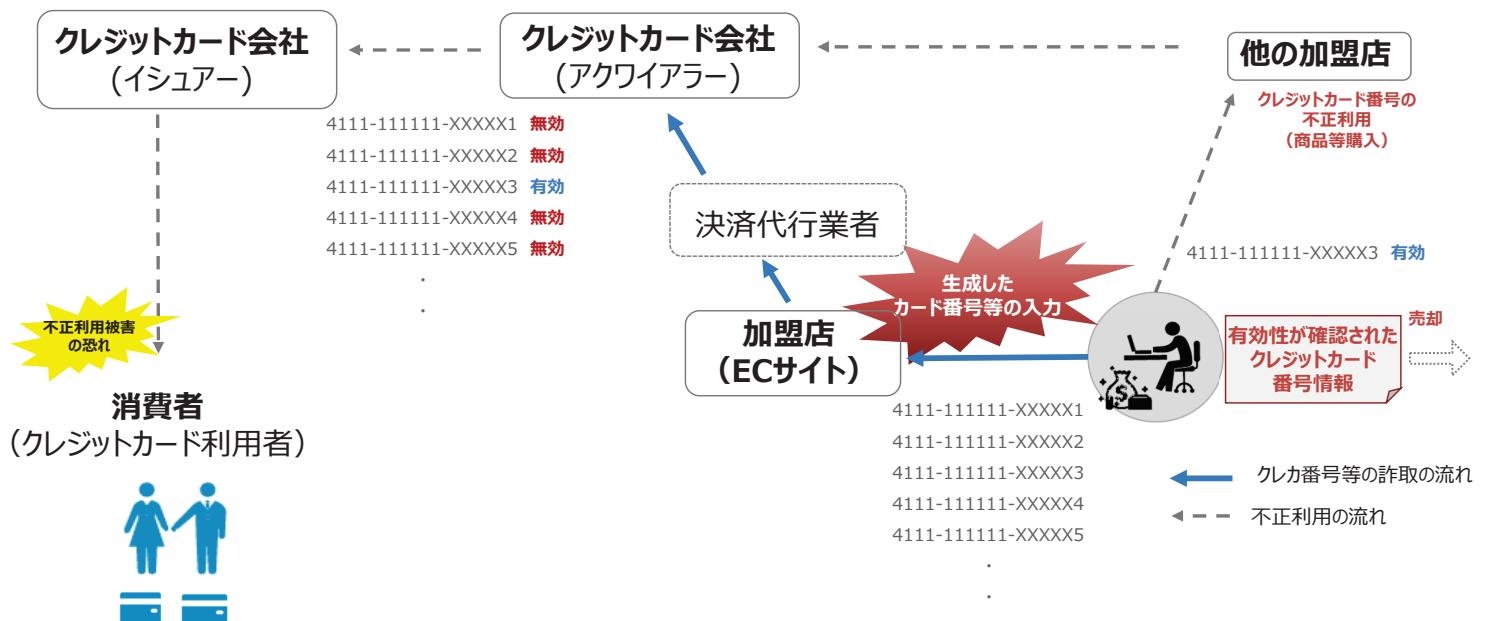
クレジットカード会社
（イシュアー）

クレジットカード会社
（アクワイアラー）

他の加盟店

クレジットカード番号の不正利用（商品等購入）

4111-111111-XXXXX1 無効
4111-111111-XXXXX2 無効
4111-111111-XXXXX3 有効
4111-111111-XXXXX4 無効
4111-111111-XXXXX5 無効
・
・

決済代行業者

生成したカード番号等の入力

4111-111111-XXXXX3 有効

不正利用被害の恐れ

加盟店
（ECサイト）

有効性が確認されたクレジットカード番号情報

売却

消費者
（クレジットカード利用者）

4111-111111-XXXXX1
4111-111111-XXXXX2
4111-111111-XXXXX3
4111-111111-XXXXX4
4111-111111-XXXXX5
・
・

クレカ番号等の詐取の流れ
不正利用の流れ